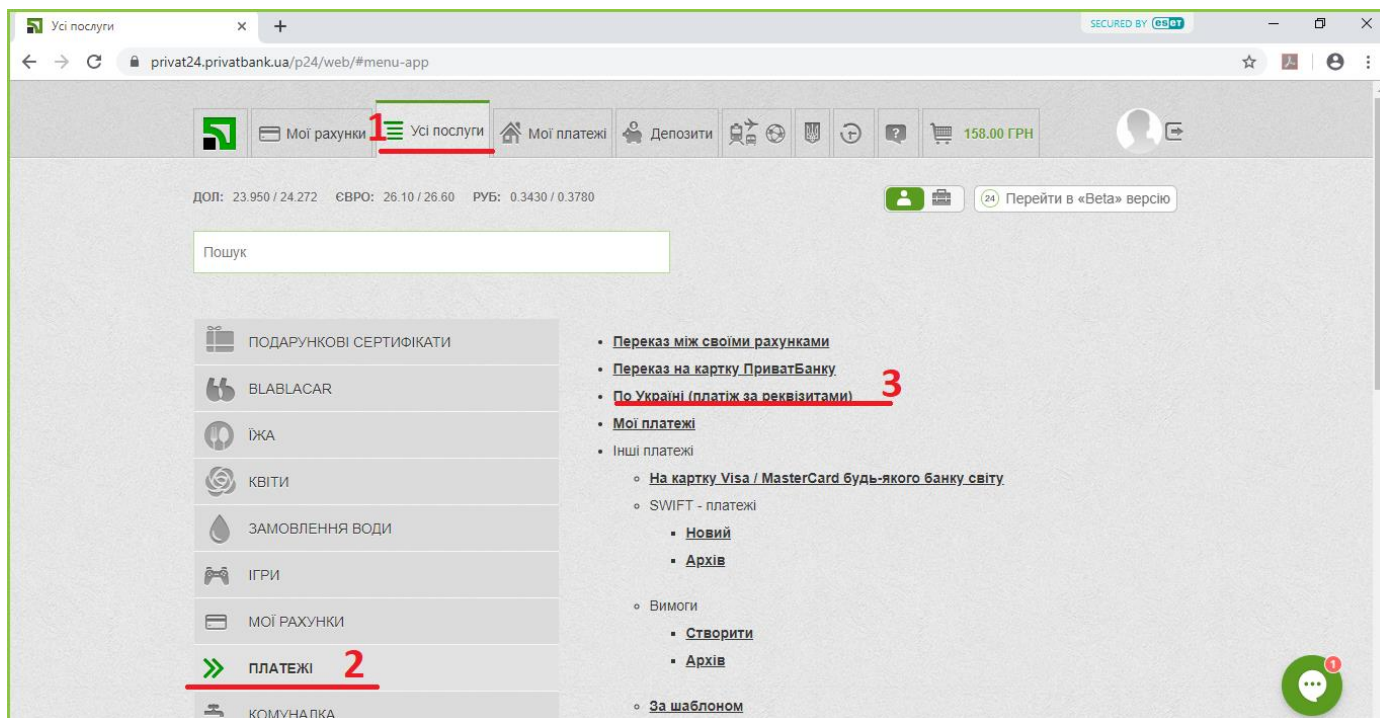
Усі послуги × +

SECURED BY ESET

privat24.privatbank.ua/p24/web/#menu-app

Мої рахунки 1 Усі послуги Мої платежі Депозити 158.00 ГРН

ДОЛ: 23.950 / 24.272 ЄВРО: 26.10 / 26.60 РУБ: 0.3430 / 0.3780

24 Перейти в «Beta» версію

Пошук

ПОДАРУНКОВІ СЕРТИФІКАТИ
BLABLACAR
ЇЖА
КВІТИ
ЗАМОВЛЕННЯ ВОДИ
ІГРИ
МОЇ РАХУНКИ
ПЛАТЕЖІ 2
КОМУНАЛКА

- Переказ між своїми рахунками
- Переказ на картку ПриватБанку
- По Україні (платіж за реквізитами) 3
- Мої платежі
- Інші платежі
  - На картку Visa / MasterCard будь-якого банку світу
  - SWIFT - платежі
    - Новий
    - Архів
  - Вимоги
    - Створити
    - Архів
  - За шаблоном

1